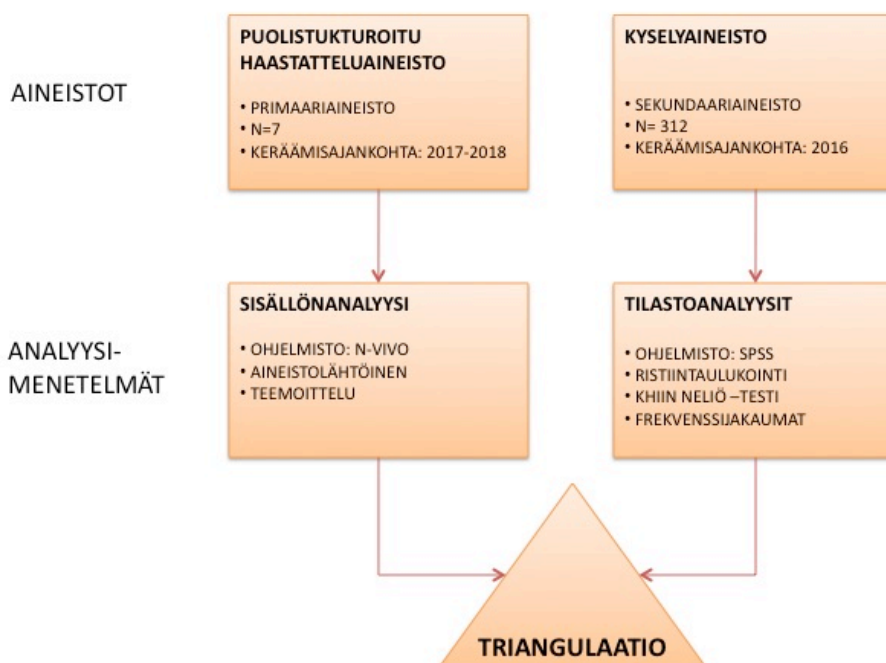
AINEISTOT

PUOLISTUKTUROITU HAASTATTELUAINEISTO

• PRIMAARIAINEISTO
• N=7
• KERÄÄMISAJANKOHTA: 2017-2018

KYSELYAINEISTO

• SEKUNDAARIAINEISTO
• N= 312
• KERÄÄMISAJANKOHTA: 2016

ANALYYSI-MENETELMÄT

SISÄLLÖNANALYYSI

• OHJELMISTO: N-VIVO
• AINEISTOLÄHTÖINEN
• TEEMOITTELU

TILASTOANALYYSIT

• OHJELMISTO: SPSS
• RISTIINTAULUKOINTI
• KHIIN NELIÖ –TESTI
• FREKVENSSIJAKAUMAT

TRIANGULAATIO